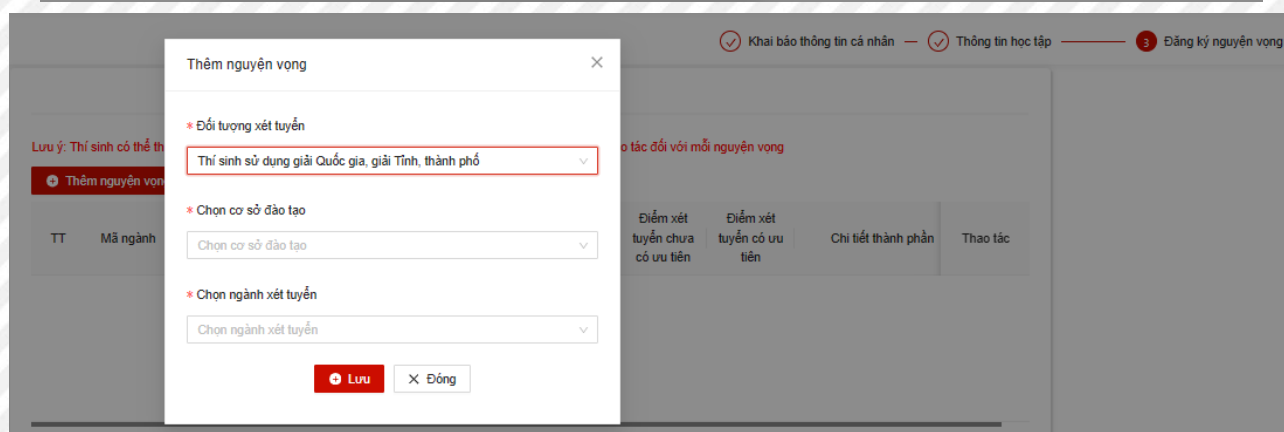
Khai báo thông tin cá nhân — Thông tin học tập — 3 Đăng ký nguyện vọng

Lưu ý: Thí sinh có thể th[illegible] o tác đối với mỗi nguyện vọng

Thêm nguyện vọn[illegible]

| TT | Mã ngành | Điểm xét tuyển chưa có ưu tiên | Điểm xét tuyển có ưu tiên | Chi tiết thành phần | Thao tác |
|---|---|---|---|---|---|

Thêm nguyện vọng

* Đối tượng xét tuyển
Thí sinh sử dụng giải Quốc gia, giải Tỉnh, thành phố

* Chọn cơ sở đào tạo
Chọn cơ sở đào tạo

* Chọn ngành xét tuyển
Chọn ngành xét tuyển

Lưu
Đóng